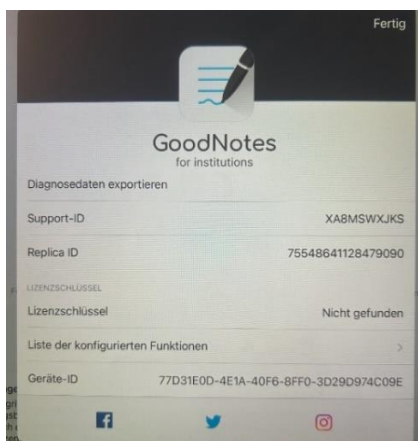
Fertig

GoodNotes
for institutions

Diagnosedaten exportieren

Support-ID XA8MSWXJKS

Replica ID 75548641128479090

LIZENZSCHLÜSSEL

Lizenzschlüssel Nicht gefunden

Liste der konfigurierten Funktionen >

Geräte-ID 77D31E0D-4E1A-40F6-8FF0-3D29D974C09E